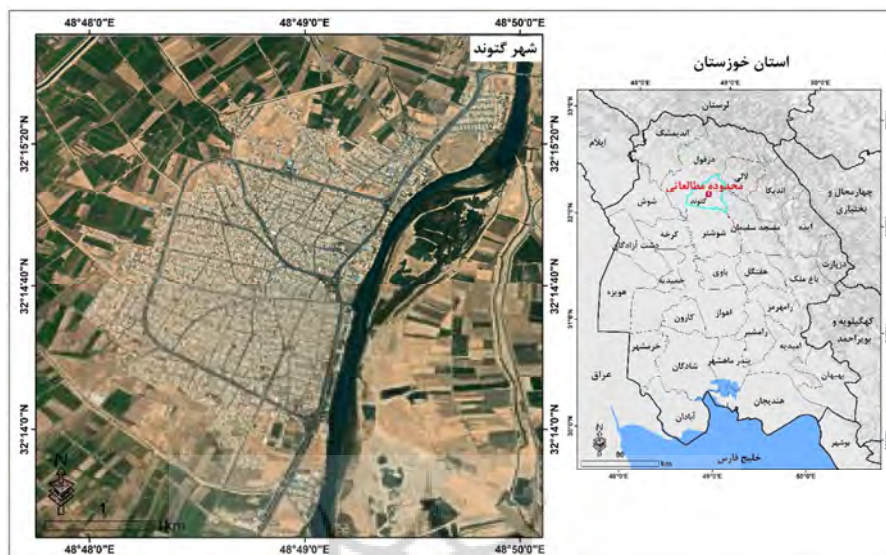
48°48'0"E
48°49'0"E
48°50'0"E
شهر گتوند
32°15'20"N
32°14'40"N
32°14'0"N
N
1
Km
48°48'0"E
48°49'0"E
48°50'0"E

استان خوزستان
48°0'E
49°0'E
50°0'E
لرستان
اندیمشک
ایلام
دزفول
لالی
محدوده مطالعاتی
گتوند
اندیکا
چهارمحال و بختیاری
شوش
مسجد سلیمان
ایذه
کرخه
شوشتر
دشت آزادگان
باوی
هفتکل
باغ ملک
دزپارت
هویزه
حمیدیه
رامهرمز
اهواز
کارون
کهگیلویه و بویراحمد
خرمشهر
رامشیر
امیدیه
شادگان
بندر ماهشهر
بهبهان
عراق
آبادان
هندیجان
خلیج فارس
بوشهر
km